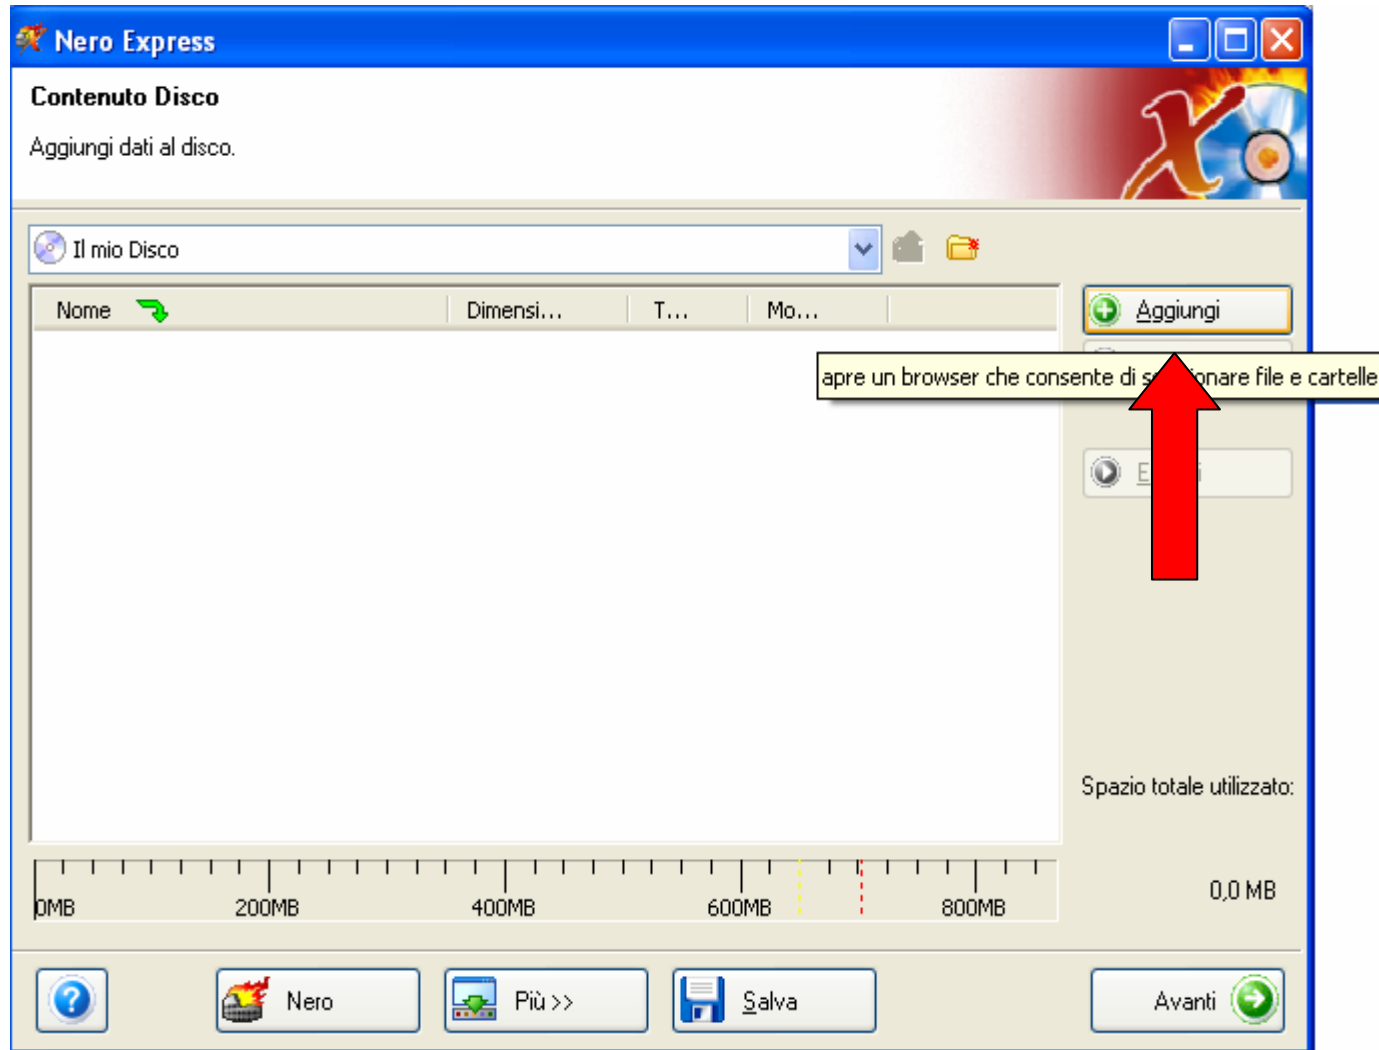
Nero Express

Contenuto Disco

Aggiungi dati al disco.

Il mio Disco

| Nome | Dimensi... | T... | Mo... |
|---|---|---|---|

Aggiungi

apre un browser che consente di s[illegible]onare file e cartelle

E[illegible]

Spazio totale utilizzato:

0MB 200MB 400MB 600MB 800MB

0,0 MB

Nero

Più >>

Salva

Avanti